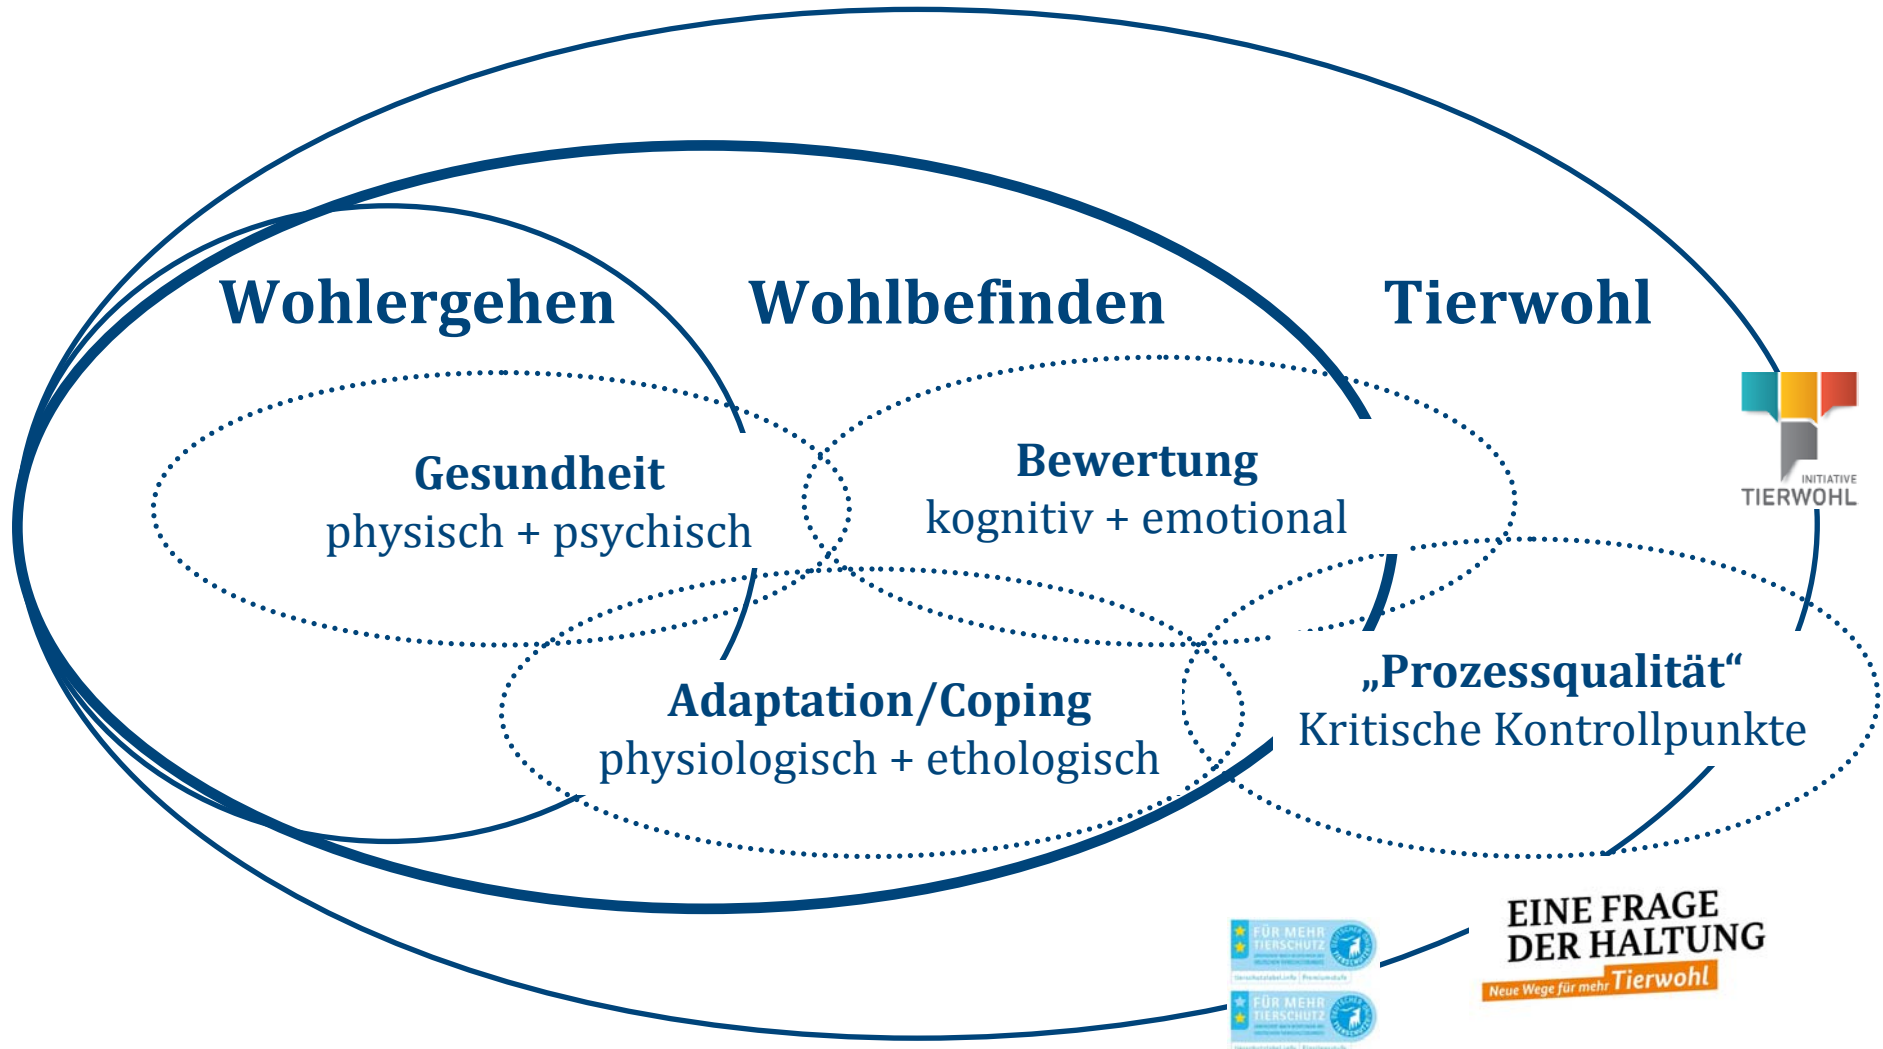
Wohlergehen

Wohlbefinden

Tierwohl

Gesundheit
physisch + psychisch

Bewertung
kognitiv + emotional

Adaptation/Coping
physiologisch + ethologisch

„Prozessqualität“
Kritische Kontrollpunkte

INITIATIVE TIERWOHL

FÜR MEHR TIERSCHUTZ

FÜR MEHR TIERSCHUTZ

EINE FRAGE DER HALTUNG
Neue Wege für mehr Tierwohl